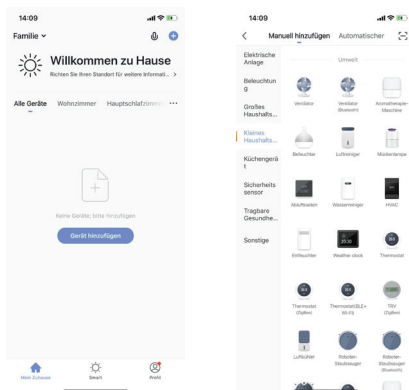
14:09

Familie

Willkommen zu Hause

Richten Sie Ihren Standort für weitere Informati... >

Alle Geräte Wohnzimmer Hauptschlafzimmer ···

Keine Geräte, bitte hinzufügen

Gerät hinzufügen

Mein Zuhause Smart Profil

14:09

< Manuell hinzufügen Automatischer

Elektrische Anlage

Beleuchtung

Großes Haushalts...

Kleines Haushalts...

Küchengerät

Sicherheitssensor

Tragbare Gesundhe...

Sonstige

Umwelt

Ventilator

Ventilator (Bluetooth)

Aromatherapie-Maschine

Befeuchter

Luftreiniger

Mückenlampe

Abluftventilator

Wasserreiniger

HVAC

Entfeuchter

Weather clock

Thermostat

Thermostat (ZigBee)

Thermostat(BLE+Wi-Fi)

TRV (ZigBee)

Luftkühler

Roboter-Staubsauger

Roboter-Staubsauger (Bluetooth)